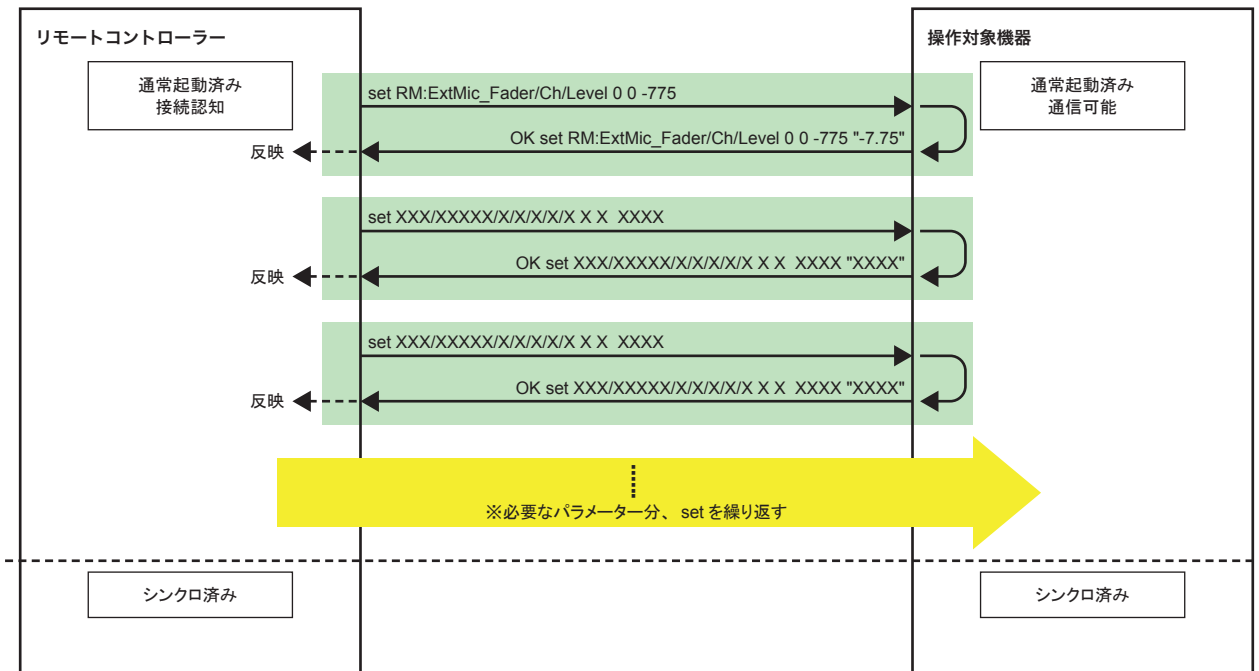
リモートコントローラー

操作対象機器

通常起動済み
接続認知

通常起動済み
通信可能

set RM:ExtMic_Fader/Ch/Level 0 0 -775

OK set RM:ExtMic_Fader/Ch/Level 0 0 -775 "-7.75"

反映

set XXX/XXXXX/X/X/X/X/X X X XXXX

OK set XXX/XXXXX/X/X/X/X/X X X XXXX "XXXX"

反映

set XXX/XXXXX/X/X/X/X/X X X XXXX

OK set XXX/XXXXX/X/X/X/X/X X X XXXX "XXXX"

反映

※必要なパラメーター分、set を繰り返す

シンクロ済み

シンクロ済み